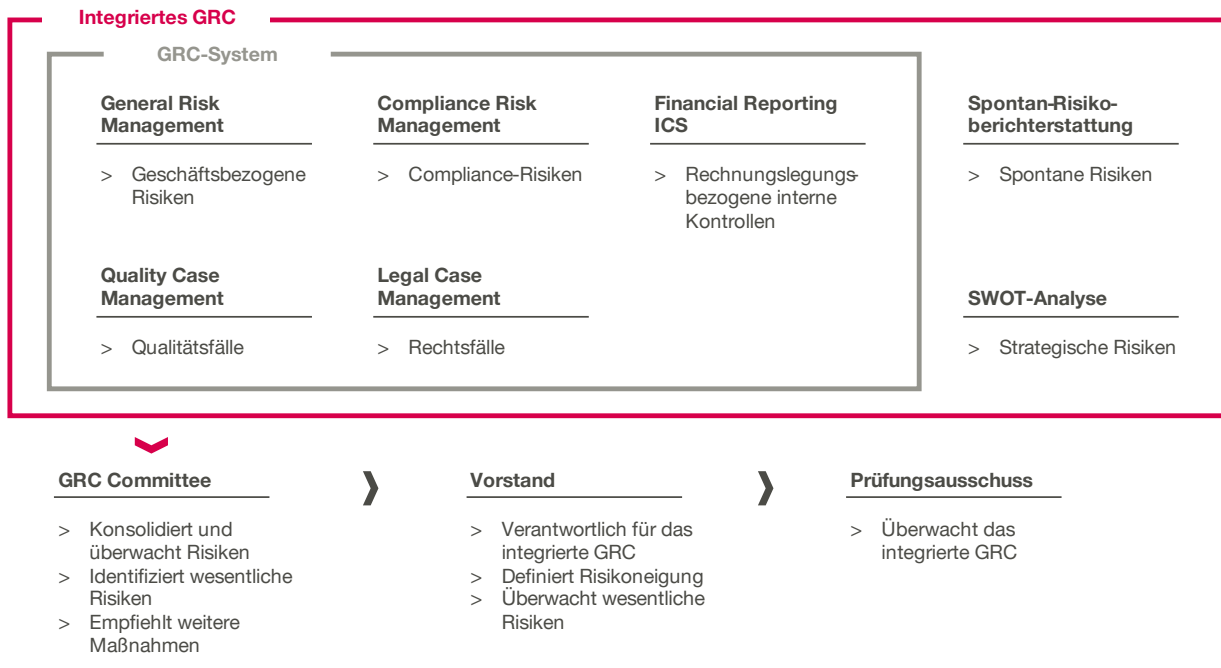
Integriertes GRC

GRC-System

General Risk Management

> Geschäftsbezogene Risiken

Compliance Risk Management

> Compliance-Risiken

Financial Reporting ICS

> Rechnungslegungsbezogene interne Kontrollen

Quality Case Management

> Qualitätsfälle

Legal Case Management

> Rechtsfälle

Spontan-Risikoberichterstattung

> Spontane Risiken

SWOT-Analyse

> Strategische Risiken

GRC Committee

> Konsolidiert und überwacht Risiken
> Identifiziert wesentliche Risiken
> Empfiehlt weitere Maßnahmen

Vorstand

> Verantwortlich für das integrierte GRC
> Definiert Risikoneigung
> Überwacht wesentliche Risiken

Prüfungsausschuss

> Überwacht das integrierte GRC